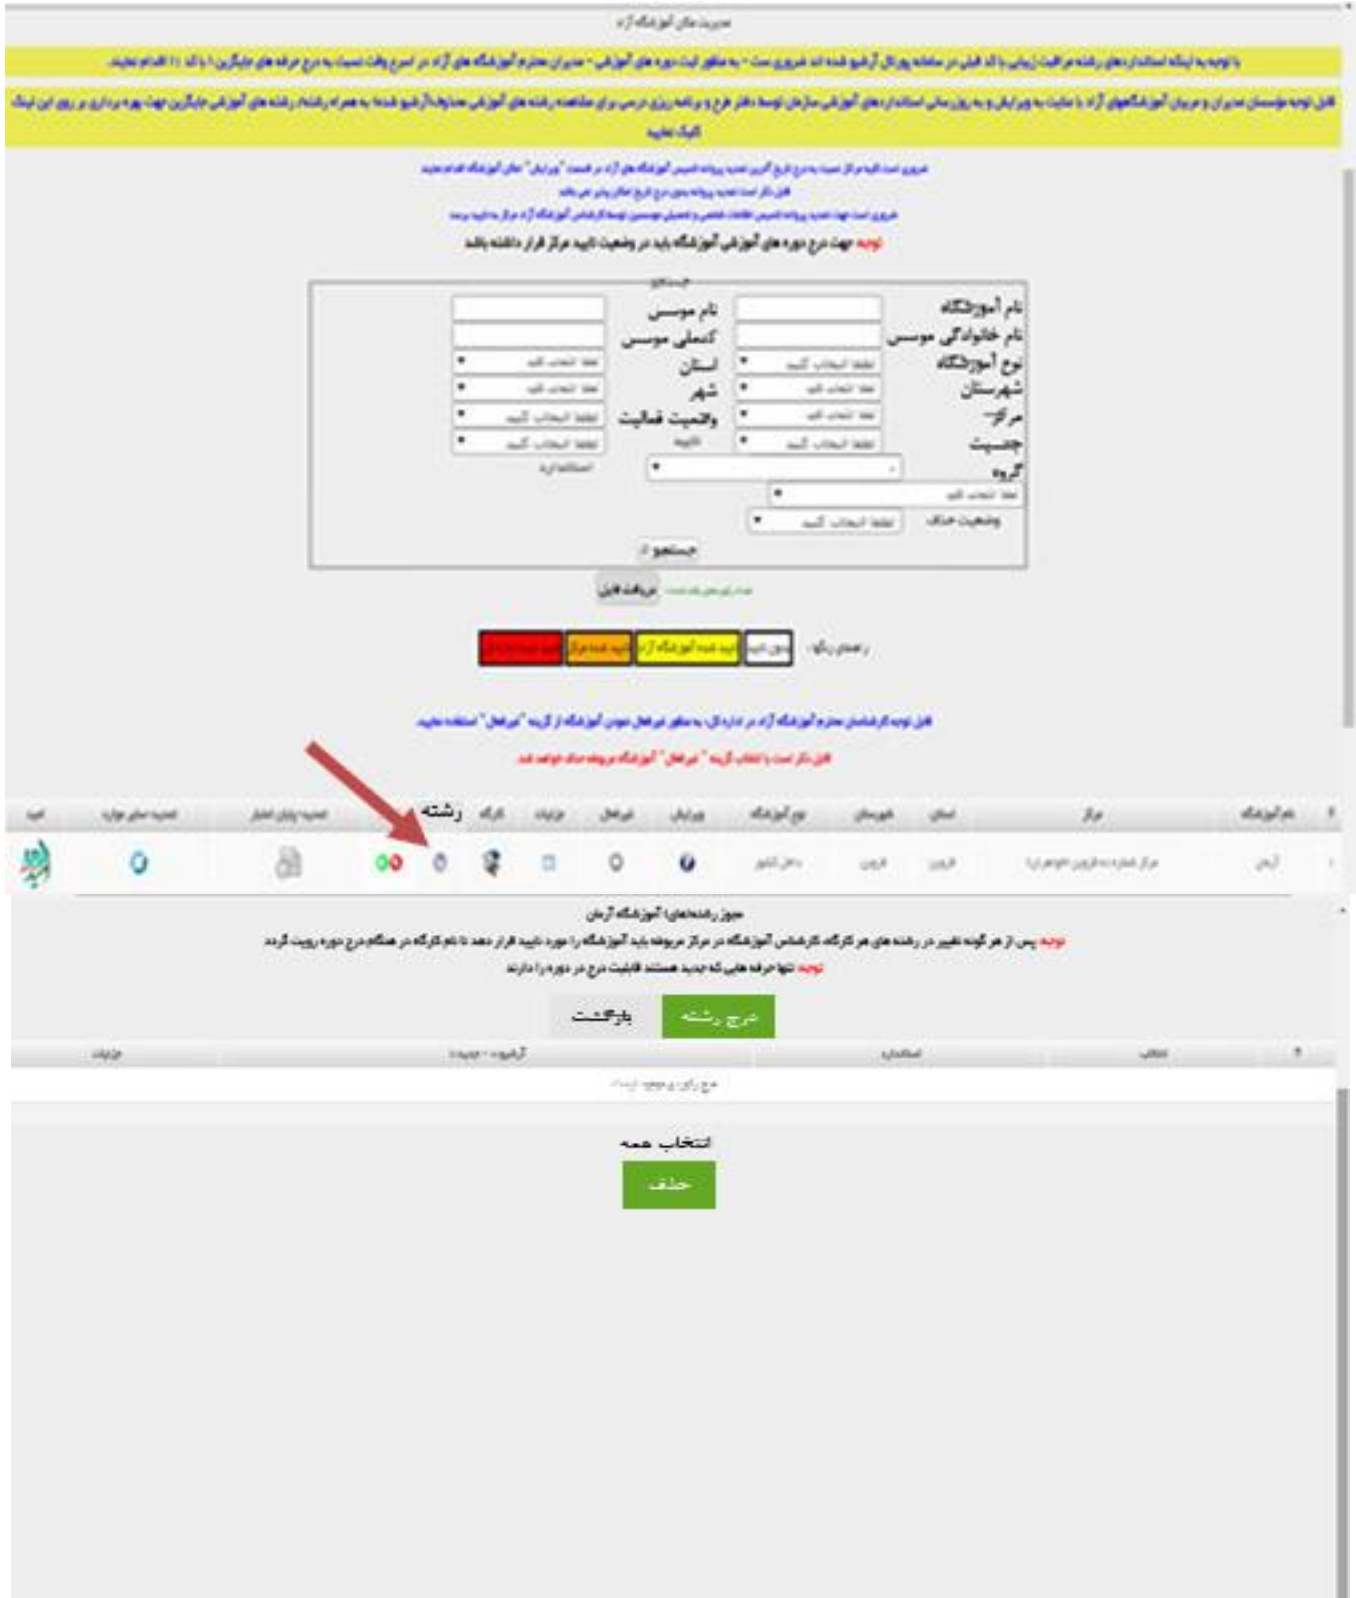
مدیریت ملی آموزشگاه آزاد

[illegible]

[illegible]

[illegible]

توجه جهت درج دوره های آموزشی آموزشگاه باید در وضعیت تایید مرکز قرار داشته باشد

جستجو

| نام آموزشگاه | | نام موسس | |
|---|---|---|---|
| نام خانوادگی موسس | | کدملی موسس | |
| نوع آموزشگاه | لطفا انتخاب کنید | استان | لطفا انتخاب کنید |
| شهرستان | لطفا انتخاب کنید | شهر | لطفا انتخاب کنید |
| مرکز | لطفا انتخاب کنید | وضعیت فعالیت | لطفا انتخاب کنید |
| جنسیت | لطفا انتخاب کنید | تایید | لطفا انتخاب کنید |
| گروه | | | |
| | لطفا انتخاب کنید | | |
| وضعیت خلاف | لطفا انتخاب کنید | | |

جستجو

دریافت فایل

راهنمای رنگ: بدون تایید | تایید شده آموزشگاه آزاد | تایید شده مرکز | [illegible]

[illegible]

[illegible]

| # | نام آموزشگاه | مرکز | استان | شهرستان | نوع آموزشگاه | پروفایل | غیرفعال | جزئیات | کارگاه | رشته | | تمدید پروانه اعتبار | تمدید مجوز دوره | تایید |
|---|---|---|---|---|---|---|---|---|---|---|---|---|---|---|
| | آرمان | مرکز شماره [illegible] | قزوین | قزوین | داخل کشور | | | | | | | | | |

مجوز رشته‌های آموزشگاه آرمان

توجه پس از هر گونه تغییر در رشته های هر کارگاه کارشناس آموزشگاه در مرکز مربوطه باید آموزشگاه را مورد تایید قرار دهد تا نام کارگاه در هنگام درج دوره رویت گردد

توجه تنها حرفه هایی که جدید هستند قابلیت درج در دوره را دارند

درج رشته | بازگشت

| # | انتخاب | استاندارد | آرشیو - جدید | جزئیات |
|---|---|---|---|---|

درج رکوردی وجود ندارد

انتخاب همه

حذف